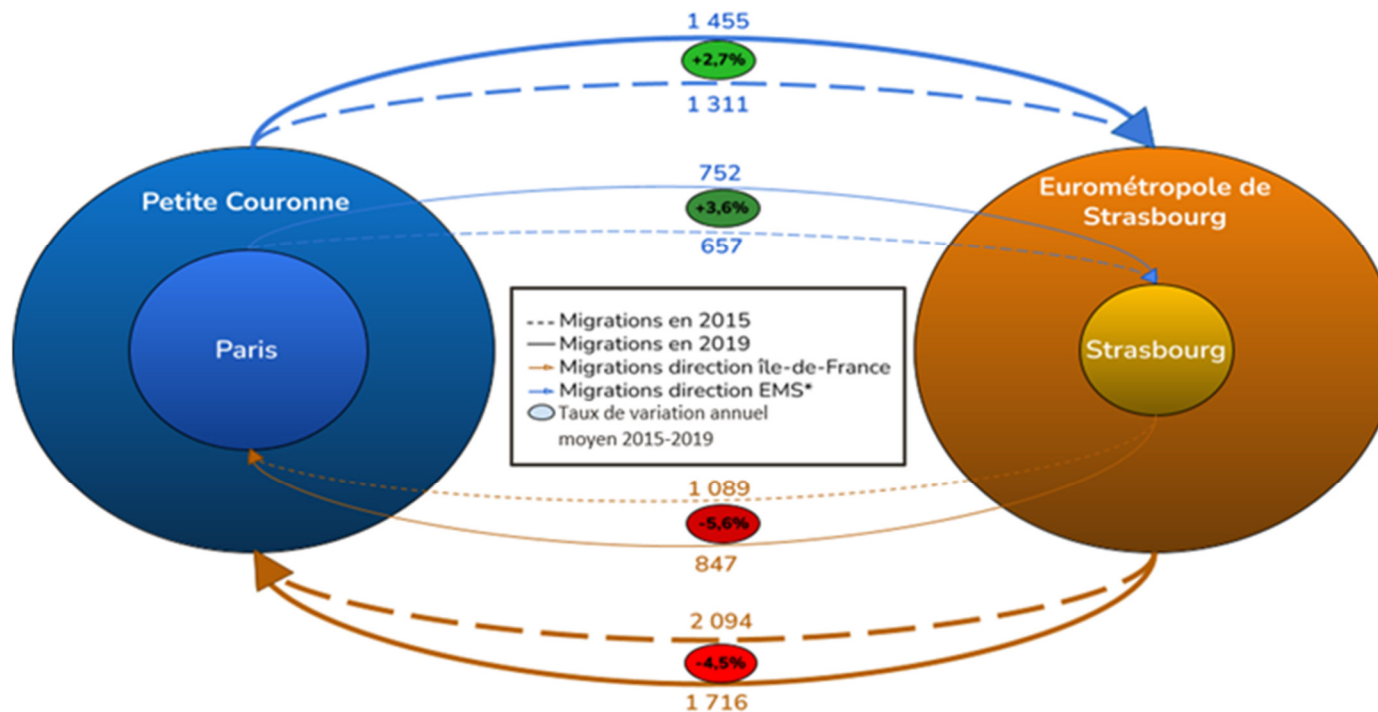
1 455
+2,7%
1 311

Petite Couronne

Paris

752
+3,6%
657

Eurométropole de Strasbourg

Strasbourg

Migrations en 2015
Migrations en 2019
Migrations direction île-de-France
Migrations direction EMS*
Taux de variation annuel moyen 2015-2019

1 089
-5,6%
847

2 094
-4,5%
1 716